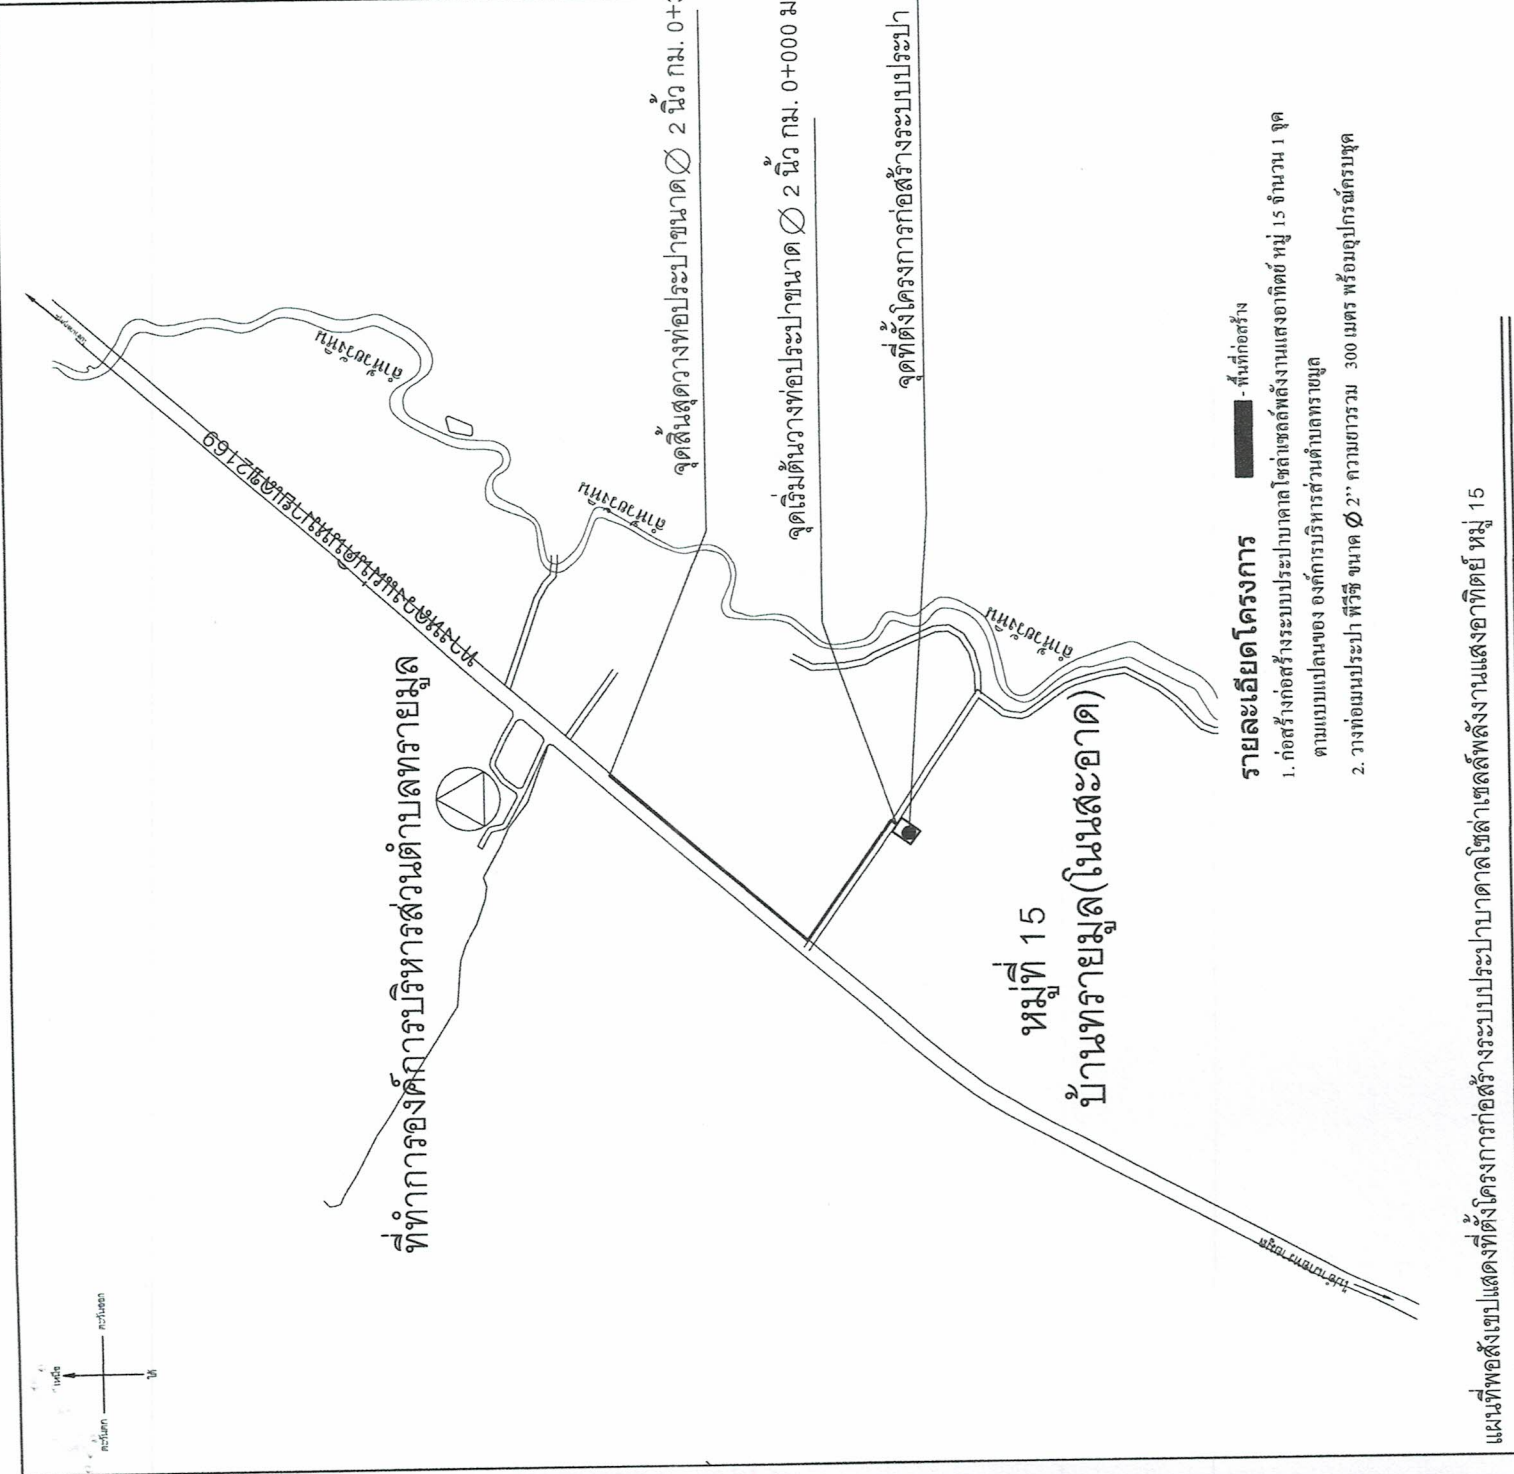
จุดสิ้นสุดวางท่อประปาขนาด $\varnothing$ 2 นิ้ว กม. 0+3

จุดเริ่มต้นวางท่อประปาขนาด $\varnothing$ 2 นิ้ว กม. 0+000 ม

จุดที่ตั้งโครงการก่อสร้างระบบประปา

ทางหลวงแผ่นดินหมายเลข2169

ลำห้วยทรายมูล

ลำห้วยทรายมูล

ลำห้วยทรายมูล

ที่ทำการองค์การบริหารส่วนตำบลทรายมูล

หมู่ที่ 15
บ้านทรายมูล(โนนสะอาด)

- พื้นที่ก่อสร้าง

รายละเอียดโครงการ
1. ก่อสร้างก่อสร้างระบบประปาบาดาลโซล่าเซลล์พลังงานแสงอาทิตย์ หมู่ 15 จำนวน 1 จุด ตามแบบแปลนของ องค์การบริหารส่วนตำบลทรายมูล
2. วางท่อเมนประปา พีวีซี ขนาด $\varnothing$2'' ความยาวรวม 300 เมตร พร้อมอุปกรณ์ครบชุด

แผนที่พอสังเขปแสดงที่ตั้งโครงการก่อสร้างระบบประปาบาดาลโซล่าเซลล์พลังงานแสงอาทิตย์ หมู่ 15

ทิศเหนือ
ทิศตะวันตก
ทิศตะวันออก
ทิศใต้